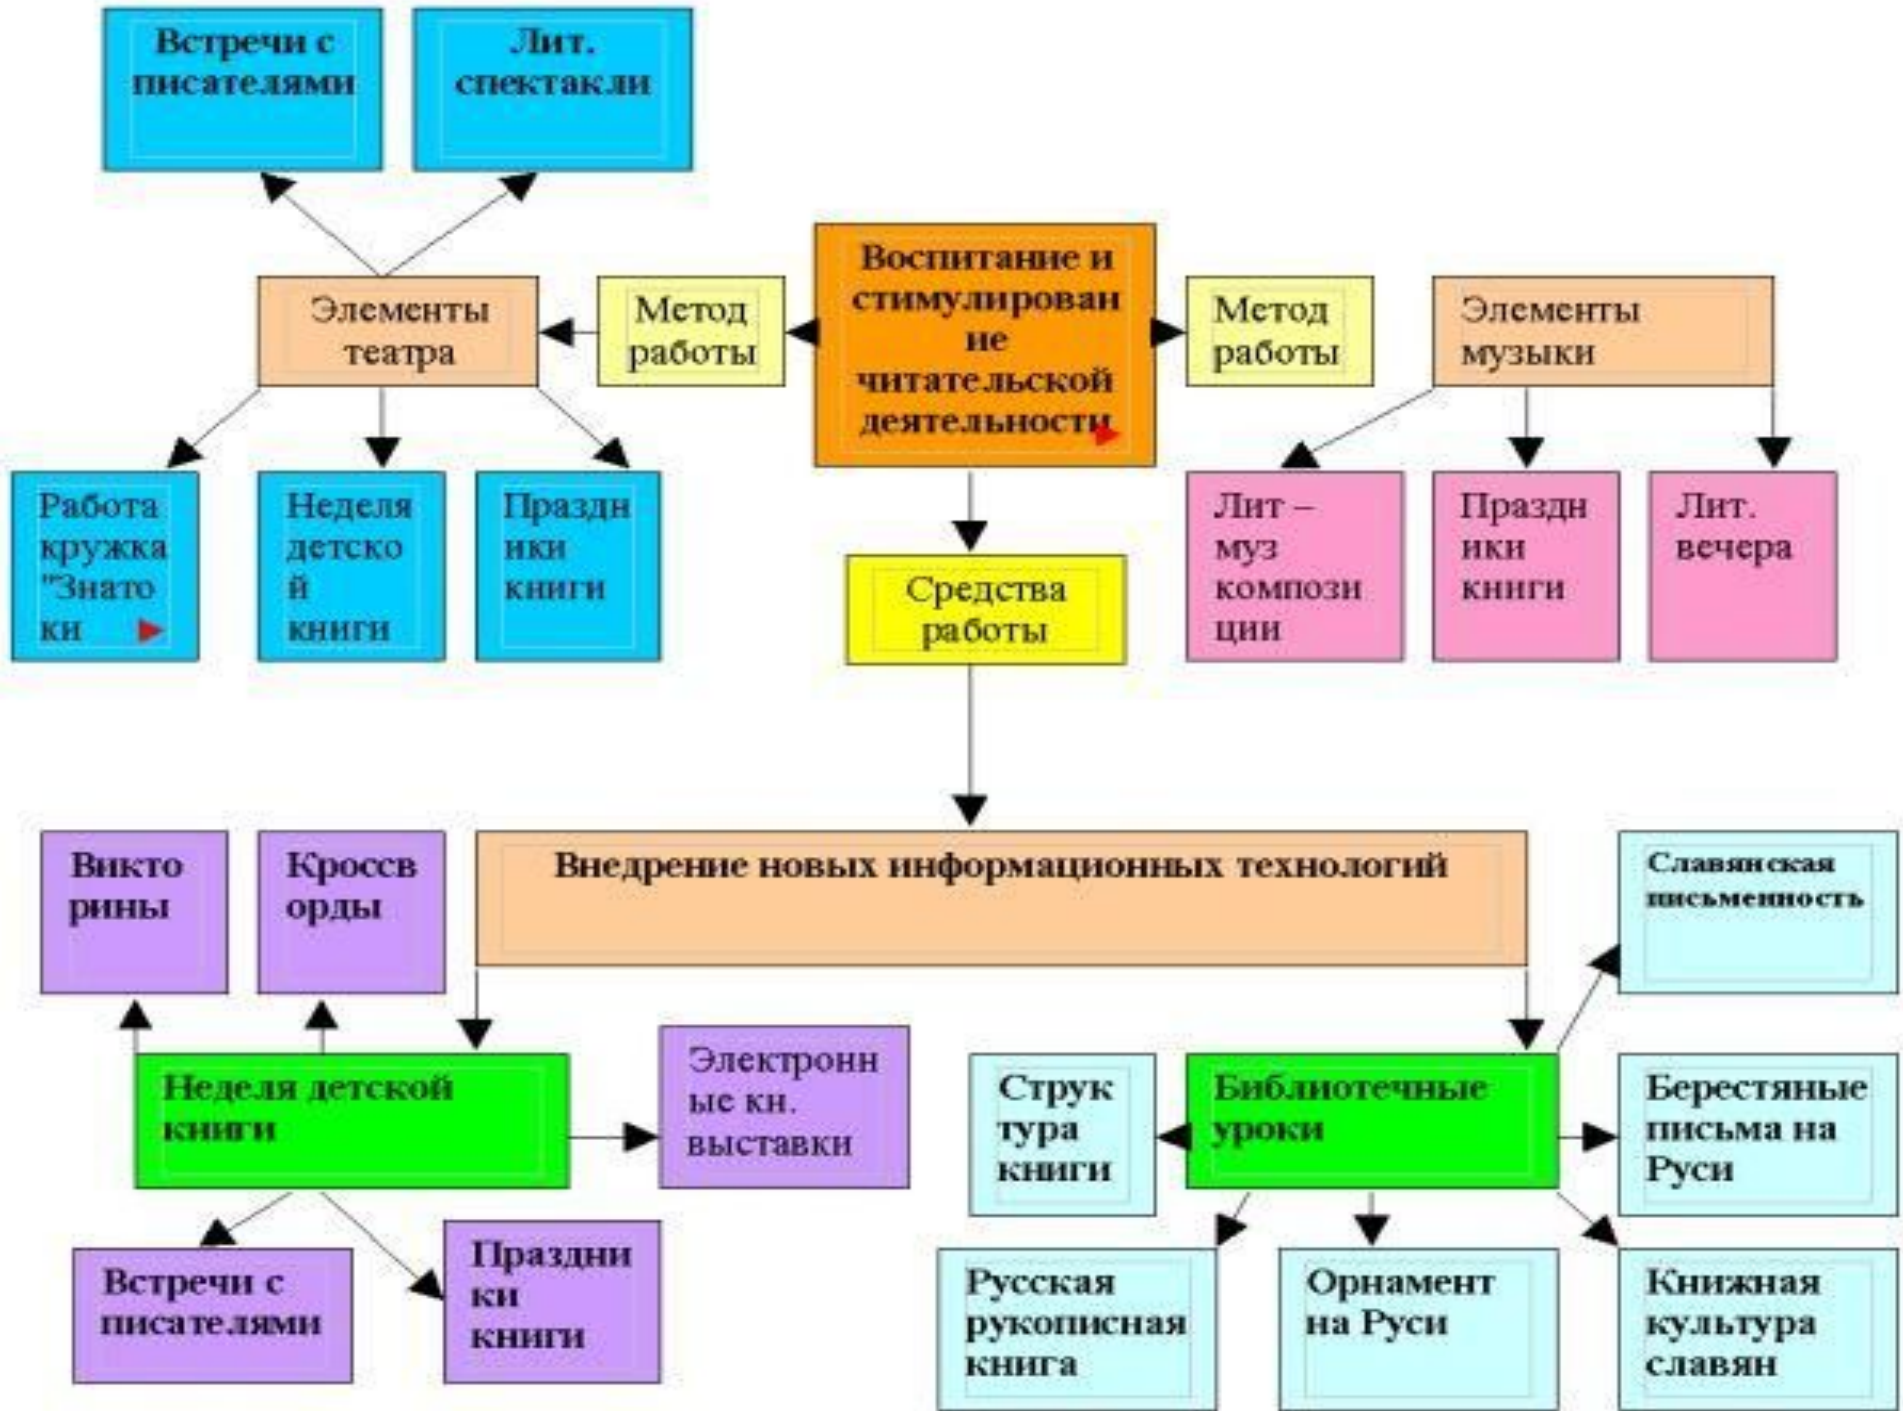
Встречи с писателями

Лит. спектакли

Элементы театра

Метод работы

Воспитание и стимулирование читательской деятельности

Метод работы

Элементы музыки

Работа кружка "Знатоки

Неделя детской книги

Праздники книги

Лит – муз композиции

Праздники книги

Лит. вечера

Средства работы

Викторины

Кроссворды

Внедрение новых информационных технологий

Славянская письменность

Неделя детской книги

Электронные кн. выставки

Структура книги

Библиотечные уроки

Берестяные письма на Руси

Встречи с писателями

Праздники книги

Русская рукописная книга

Орнамент на Руси

Книжная культура славян